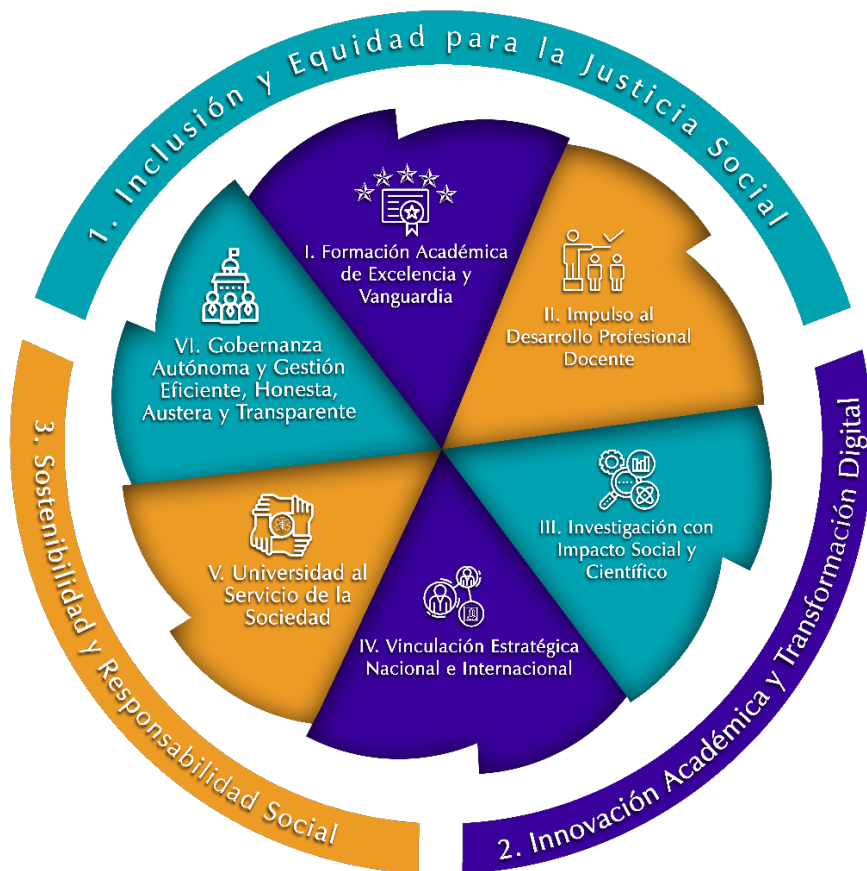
1. Inclusión y Equidad para la Justicia Social

I. Formación Académica de Excelencia y Vanguardia

II. Impulso al Desarrollo Profesional Docente

III. Investigación con Impacto Social y Científico

IV. Vinculación Estratégica Nacional e Internacional

V. Universidad al Servicio de la Sociedad

VI. Gobernanza Autónoma y Gestión Eficiente, Honesta, Austera y Transparente

2. Innovación Académica y Transformación Digital

3. Sostenibilidad y Responsabilidad Social